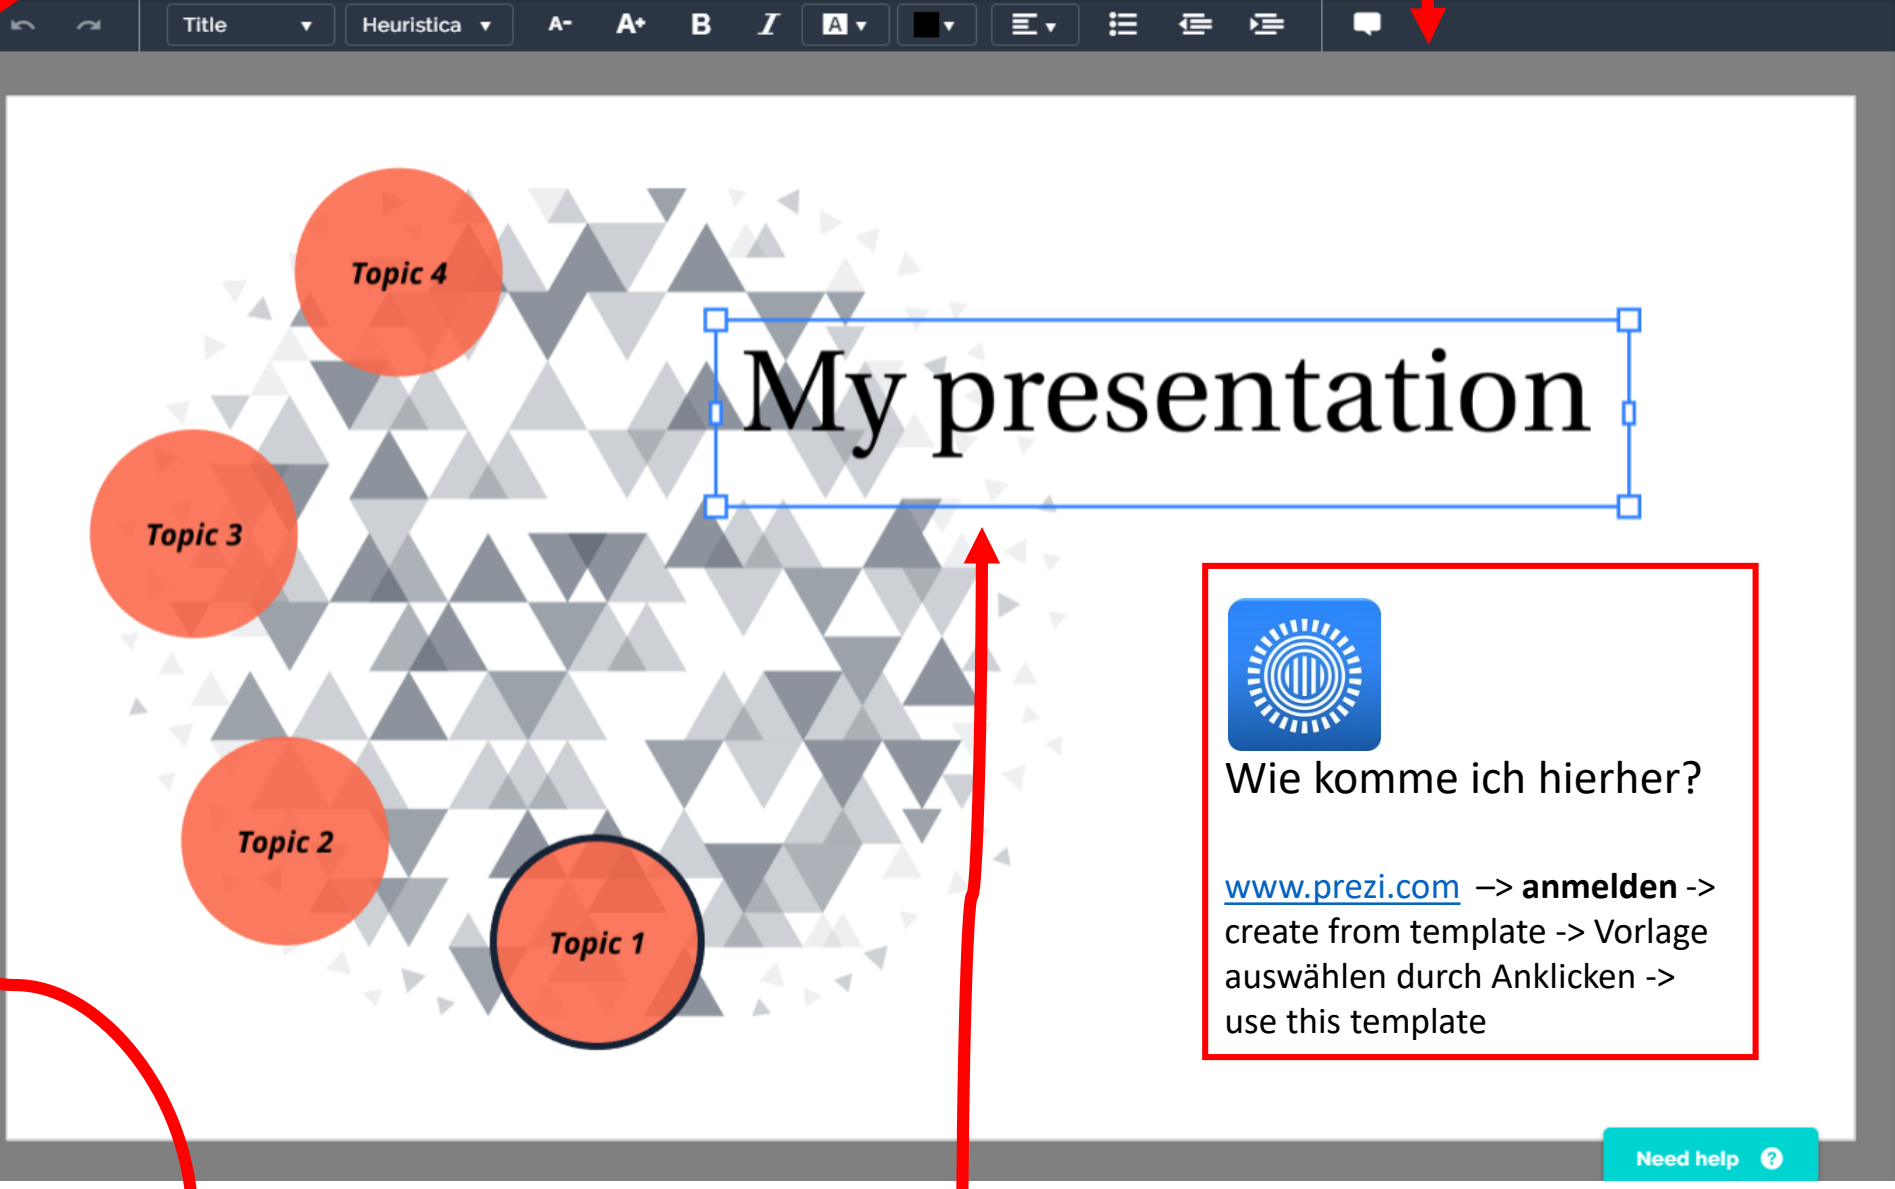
Title ▾ Heuristica ▾ A- A+ B I A ▾

Topic 4

Topic 3

Topic 2

Topic 1

My presentation

Wie komme ich hierher?

www.prezi.com –> **anmelden** -> create from template -> Vorlage auswählen durch Anklicken -> use this template

Need help ?